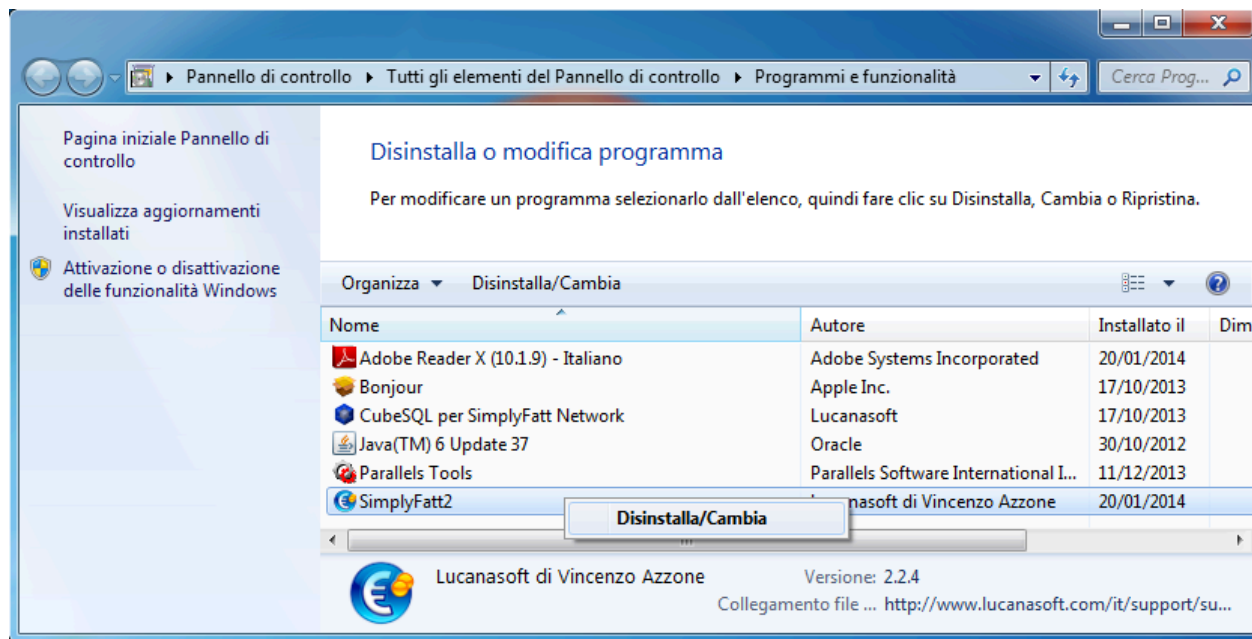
▸ Pannello di controllo ▸ Tutti gli elementi del Pannello di controllo ▸ Programmi e funzionalità

Cerca Prog...

Pagina iniziale Pannello di controllo

Visualizza aggiornamenti installati

Attivazione o disattivazione delle funzionalità Windows

Disinstalla o modifica programma

Per modificare un programma selezionarlo dall'elenco, quindi fare clic su Disinstalla, Cambia o Ripristina.

Organizza ▾ Disinstalla/Cambia

| Nome | Autore | Installato il | Dim |
|---|---|---|---|
| Adobe Reader X (10.1.9) - Italiano | Adobe Systems Incorporated | 20/01/2014 | |
| Bonjour | Apple Inc. | 17/10/2013 | |
| CubeSQL per SimplyFatt Network | Lucanasoft | 17/10/2013 | |
| Java(TM) 6 Update 37 | Oracle | 30/10/2012 | |
| Parallels Tools | Parallels Software International I... | 11/12/2013 | |
| SimplyFatt2 | L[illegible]nasoft di Vincenzo Azzone | 20/01/2014 | |

Disinstalla/Cambia

Lucanasoft di Vincenzo Azzone Versione: 2.2.4
Collegamento file ... http://www.lucanasoft.com/it/support/su...